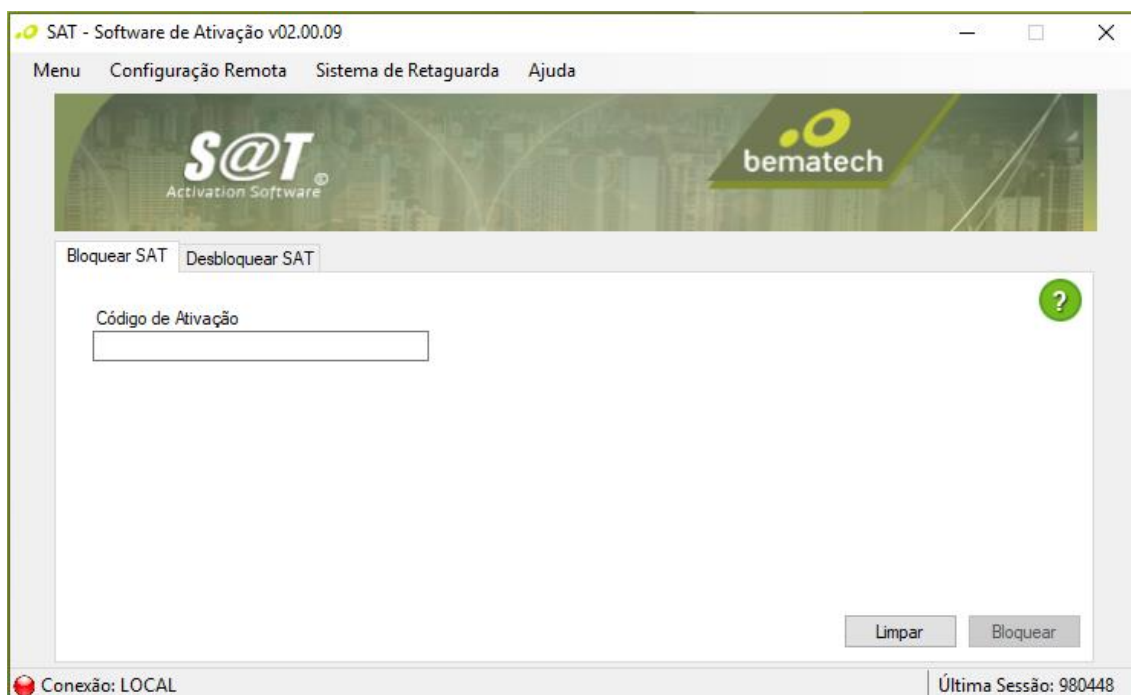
SAT - Software de Ativação v02.00.09

Menu Configuração Remota Sistema de Retaguarda Ajuda

S@T
Activation Software ©

bematech

Bloquear SAT Desbloquear SAT

?

Código de Ativação

Limpar Bloquear

Conexão: LOCAL

Última Sessão: 980448